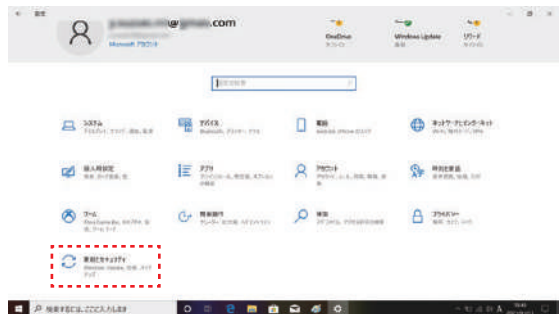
設定

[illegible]@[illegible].com
Microsoft アカウント

OneDrive
Windows Update
リワード

設定の検索

システム
ディスプレイ、サウンド、通知、電源

デバイス
Bluetooth、プリンター、マウス

電話
Android, iPhone のリンク

ネットワークとインターネット
Wi-Fi、機内モード、VPN

個人用設定
背景、ロック画面、色

アプリ
アンインストール、既定値、オプションの機能

アカウント
アカウント、メール、同期、職場、家族

時刻と言語
音声認識、地域、日付

ゲーム
Xbox Game Bar, キャプチャ, ゲームモード

簡単操作
ナレーター、拡大鏡、ハイコントラスト

検索
マイ ファイル、アクセス許可

プライバシー
場所、カメラ、マイク

更新とセキュリティ
Windows Update, 回復, バックアップ

検索するには、ここに入力します